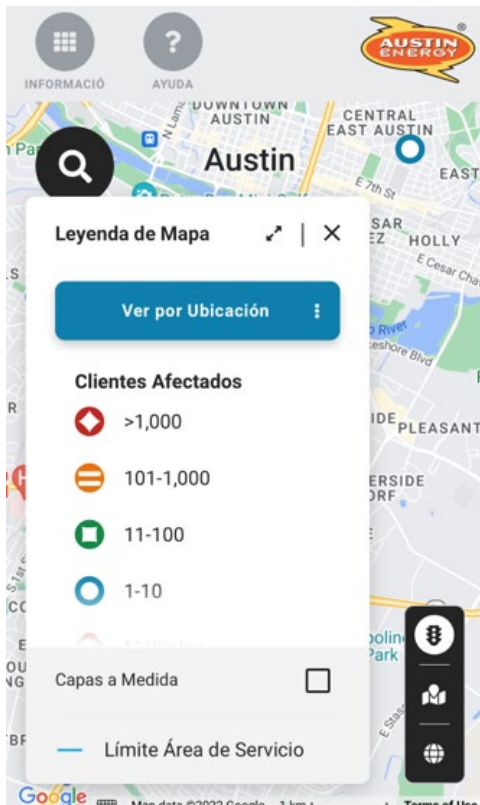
INFORMACIÓ

AYUDA

AUSTIN ENERGY

DOWNTOWN AUSTIN

CENTRAL EAST AUSTIN

Austin

E 7th St

EAST

HOLLY

E Cesar Cha

PLEASANT

ERSIDE ORF

Leyenda de Mapa

Ver por Ubicación

Clientes Afectados

>1,000

101-1,000

11-100

1-10

Capas a Medida

Límite Área de Servicio

Google

Map data ©2022 Google 1 km

Terms of Use